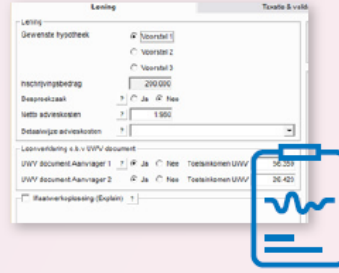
Lening

Taxatie & vold

Lening

Gewenste hypotheek

Voorstel 1

Voorstel 2

Voorstel 3

Inschrijvingsbedrag

200.000

Bespreekzaak

?

Ja

Nee

Netto advieskosten

?

1.980

Betaalwijze advieskosten

?

Loonverklaring o.b.v UWV document

UWV document Aanvrager 1

?

Ja

Nee

Toetsinkomen UWV

56.359

UWV document Aanvrager 2

?

Ja

Nee

Toetsinkomen UWV

26.420

Maatwerkoplossing (Explain)